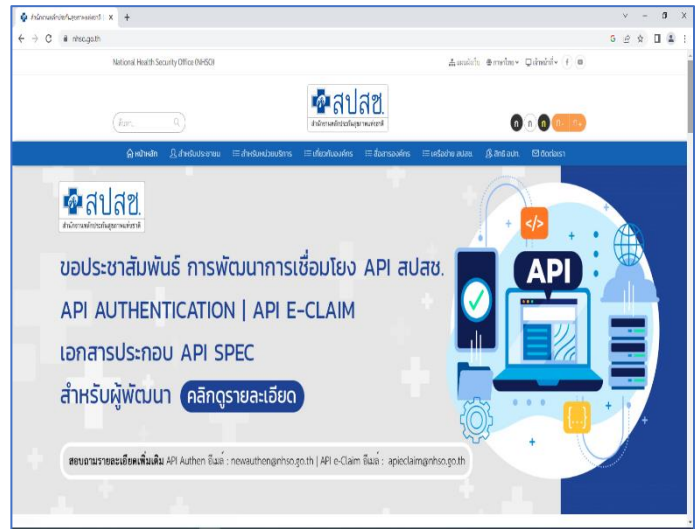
สำนักงานหลักประกันสุขภาพแห่งชาติ | ×  +

nhso.go.th

National Health Security Office (NHSO)

ผังเว็บไซต์  ภาษาไทย  เข้าสู่ระบบ

ค้นหา

สปสช.
สำนักงานหลักประกันสุขภาพแห่งชาติ

ก ก ก

หน้าหลัก  สำหรับประชาชน  สำหรับหน่วยบริการ  เกี่ยวกับองค์กร  สื่อสารองค์กร  เครือข่าย สปสช.  สิทธิ สปสช.  ติดต่อเรา

สปสช.
สำนักงานหลักประกันสุขภาพแห่งชาติ

ขอประชาสัมพันธ์ การพัฒนาการเชื่อมโยง API สปสช.
API AUTHENTICATION | API E-CLAIM
เอกสารประกอบ API SPEC
สำหรับผู้พัฒนา คลิกดูรายละเอียด

API

</>

{...}

สอบถามรายละเอียดเพิ่มเติม API Authen อีเมล์ : newauthen@nhso.go.th | API e-Claim อีเมล์ : apieclaim@nhso.go.th